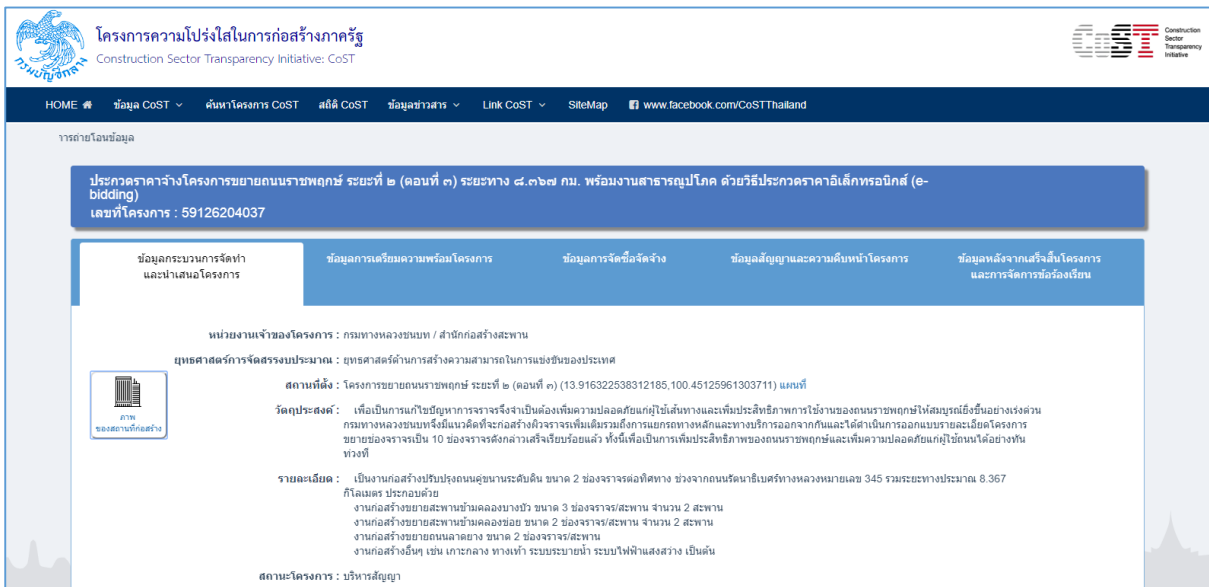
กรมบัญชีกลาง

โครงการความโปร่งใสในการก่อสร้างภาครัฐ
Construction Sector Transparency Initiative: CoST

CoST Construction Sector Transparency Initiative

HOME
ข้อมูล CoST
ค้นหาโครงการ CoST
สถิติ CoST
ข้อมูลข่าวสาร
Link CoST
SiteMap
www.facebook.com/CoSTThailand

การถ่ายโอนข้อมูล

ประกวดราคาจ้างโครงการขยายถนนราชพฤกษ์ ระยะที่ ๒ (ตอนที่ ๓) ระยะทาง ๘.๓๖๗ กม. พร้อมงานสาธารณูปโภค ด้วยวิธีประกวดราคาอิเล็กทรอนิกส์ (e-bidding)
เลขที่โครงการ : 59126204037

ข้อมูลกระบวนการจัดทำและนำเสนอโครงการ
ข้อมูลการเตรียมความพร้อมโครงการ
ข้อมูลการจัดซื้อจัดจ้าง
ข้อมูลสัญญาและความคืบหน้าโครงการ
ข้อมูลหลังจากเสร็จสิ้นโครงการและการจัดการข้อร้องเรียน

หน่วยงานเจ้าของโครงการ : กรมทางหลวงชนบท / สำนักก่อสร้างสะพาน

ยุทธศาสตร์การจัดสรรงบประมาณ : ยุทธศาสตร์ด้านการสร้างความสามารถในการแข่งขันของประเทศ

ภาพ
ของสถานที่ก่อสร้าง

สถานที่ตั้ง : โครงการขยายถนนราชพฤกษ์ ระยะที่ ๒ (ตอนที่ ๓) (13.916322538312185,100.45125961303711) แผนที่

วัตถุประสงค์ : เพื่อเป็นการแก้ไขปัญหาการจราจรจึงจำเป็นต้องเพิ่มความปลอดภัยแก่ผู้ใช้เส้นทางและเพิ่มประสิทธิภาพการใช้งานของถนนราชพฤกษ์ให้สมบูรณ์ยิ่งขึ้นอย่างเร่งด่วน กรมทางหลวงชนบทจึงมีแนวคิดที่จะก่อสร้างผิวจราจรเพิ่มเติมรวมถึงการแยกจราจรทางหลักและทางบริการออกจากกันและได้ดำเนินการออกแบบรายละเอียดโครงการขยายช่องจราจรเป็น 10 ช่องจราจรดังกล่าวเสร็จเรียบร้อยแล้ว ทั้งนี้เพื่อเป็นการเพิ่มประสิทธิภาพของถนนราชพฤกษ์และเพิ่มความปลอดภัยแก่ผู้ใช้ถนนได้อย่างทันท่วงที

รายละเอียด : เป็นงานก่อสร้างปรับปรุงถนนคู่ขนานระดับดิน ขนาด 2 ช่องจราจรต่อทิศทาง ช่วงจากถนนรัตนาธิเบศร์ทางหลวงหมายเลข 345 รวมระยะทางประมาณ 8.367 กิโลเมตร ประกอบด้วย
งานก่อสร้างขยายสะพานข้ามคลองบางบัว ขนาด 3 ช่องจราจร/สะพาน จำนวน 2 สะพาน
งานก่อสร้างขยายสะพานข้ามคลองข่อย ขนาด 2 ช่องจราจร/สะพาน จำนวน 2 สะพาน
งานก่อสร้างขยายถนนลาดยาง ขนาด 2 ช่องจราจร/สะพาน
งานก่อสร้างอื่นๆ เช่น เกาะกลาง ทางเท้า ระบบระบายน้ำ ระบบไฟฟ้าแสงสว่าง เป็นต้น

สถานะโครงการ : บริหารสัญญา